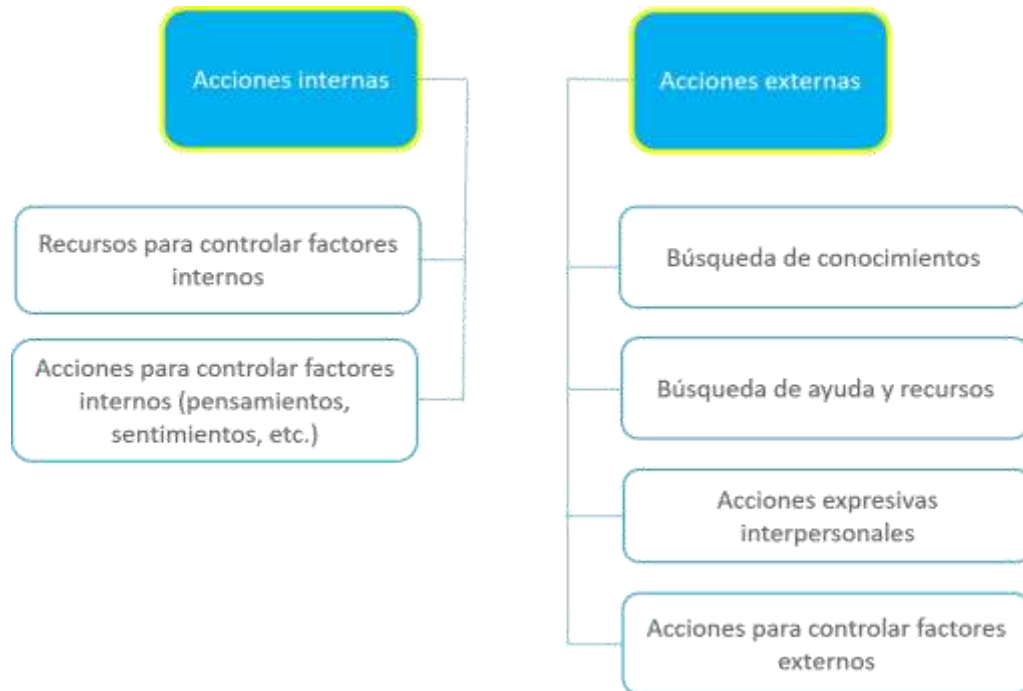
Acciones internas

Recursos para controlar factores internos

Acciones para controlar factores internos (pensamientos, sentimientos, etc.)

Acciones externas

Búsqueda de conocimientos

Búsqueda de ayuda y recursos

Acciones expresivas interpersonales

Acciones para controlar factores externos